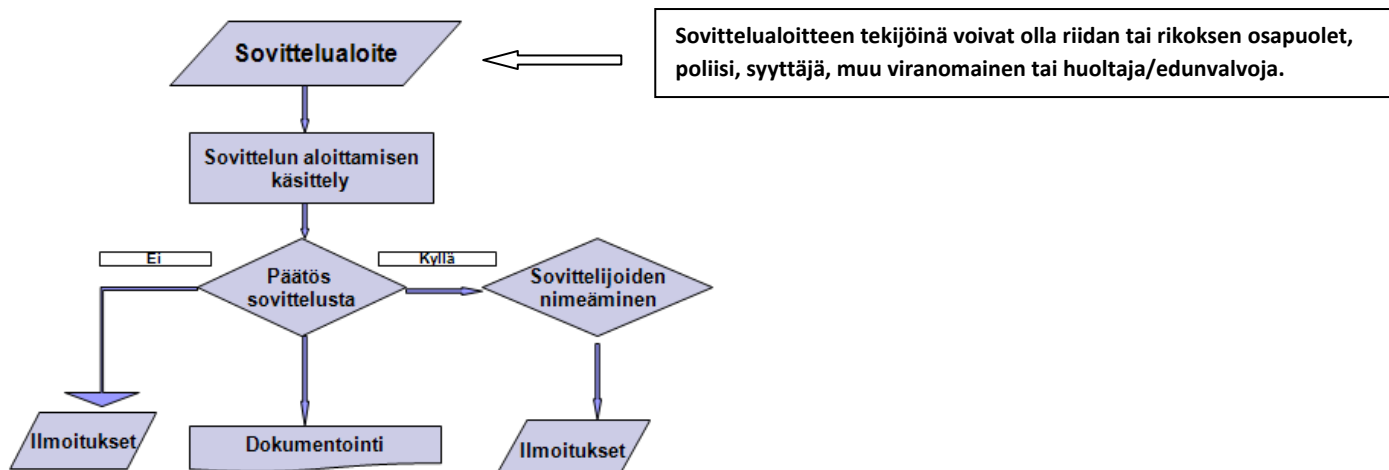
Sovittelualoite

Sovittelualoitteen tekijöinä voivat olla riidan tai rikoksen osapuolet, poliisi, syyttäjä, muu viranomainen tai huoltaja/edunvalvoja.

Sovittelun aloittamisen käsittely

Ei

Päätös sovittelusta

Kyllä

Sovittelijoiden nimeäminen

Ilmoitukset

Dokumentointi

Ilmoitukset